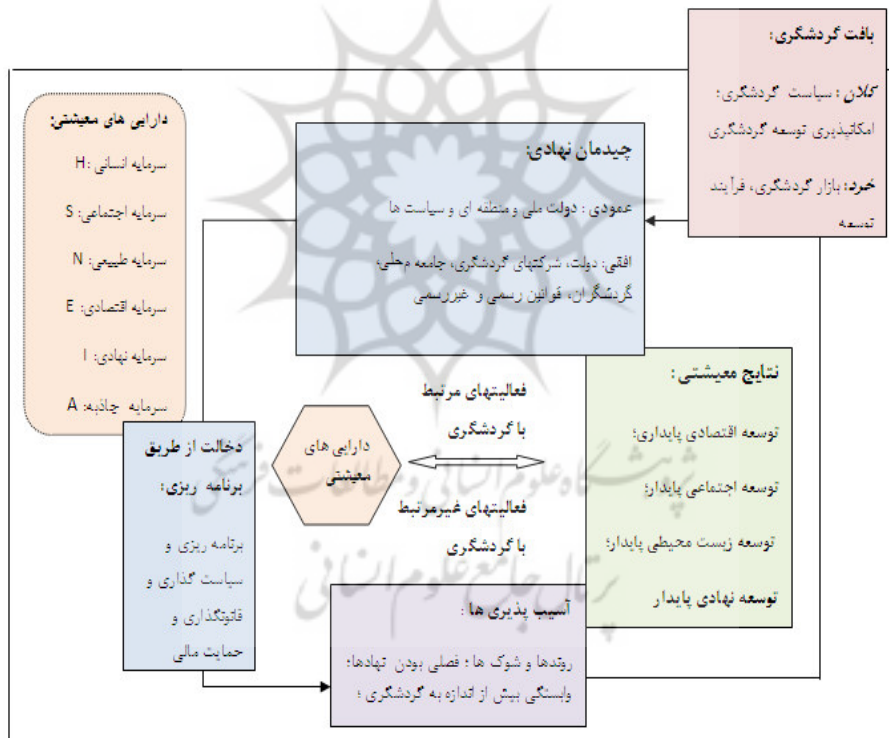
بافت گردشگری:

کلان: سیاست گردشگری: امکانپذیری توسعه گردشگری

خرد: بازار گردشگری، فرآیند توسعه

دارایی های معیشتی:

سرمایه انسانی: H

سرمایه اجتماعی: S

سرمایه طبیعی: N

سرمایه اقتصادی: E

سرمایه نهادی: I

سرمایه جاذبه: A

چیدمان نهادی:

عمودی: دولت ملی و منطقه ای و سیاست ها

افقی: دولت، شرکتهای گردشگری، جامعه محلی، گردشگران، قوانین رسمی و غیررسمی

نتایج معیشتی:

توسعه اقتصادی پایداری؛

توسعه اجتماعی پایدار؛

توسعه زیست محیطی پایدار؛

توسعه نهادی پایدار

فعالیتهای مرتبط با گردشگری

دارایی های معیشتی

فعالیتهای غیرمرتبط با گردشگری

دخالت از طریق برنامه ریزی:

برنامه ریزی و سیاست گذاری و قانونگذاری و حمایت مالی

آسیب پذیری ها:

روندها و شوک ها؛ فصلی بودن نهادها؛ وابستگی بیش از اندازه به گردشگری؛

پژوهشگاه علوم انسانی و مطالعات فرهنگی
پرتال جامع علوم انسانی